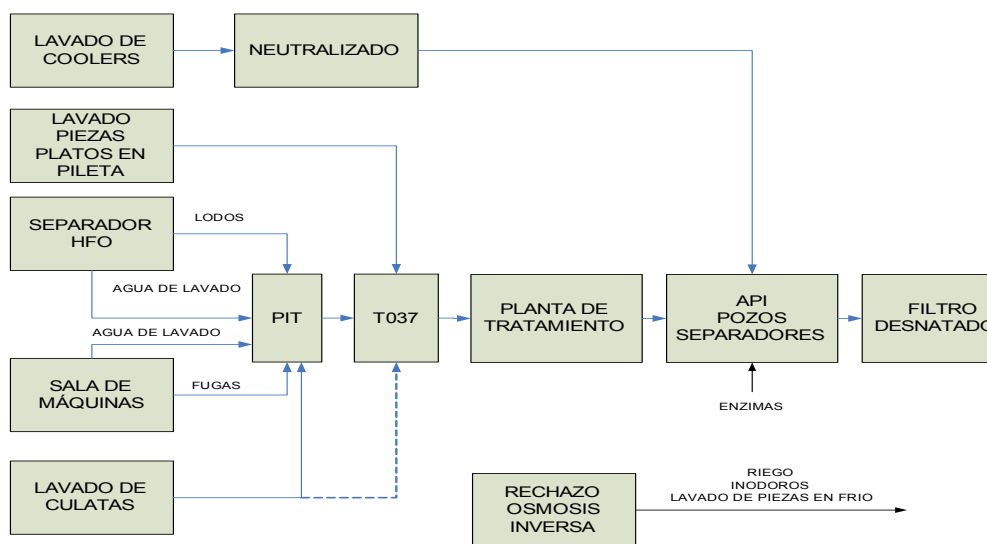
LAVADO DE COOLERS

NEUTRALIZADO

LAVADO PIEZAS PLATOS EN PILETA

SEPARADOR HFO

LODOS

AGUA DE LAVADO

PIT

T037

PLANTA DE TRATAMIENTO

API POZOS SEPARADORES

FILTRO DESNATADO

AGUA DE LAVADO

SALA DE MÁQUINAS

FUGAS

ENZIMAS

LAVADO DE CULATAS

RECHAZO OSMOSIS INVERSA

RIEGO
INODOROS
LAVADO DE PIEZAS EN FRIO